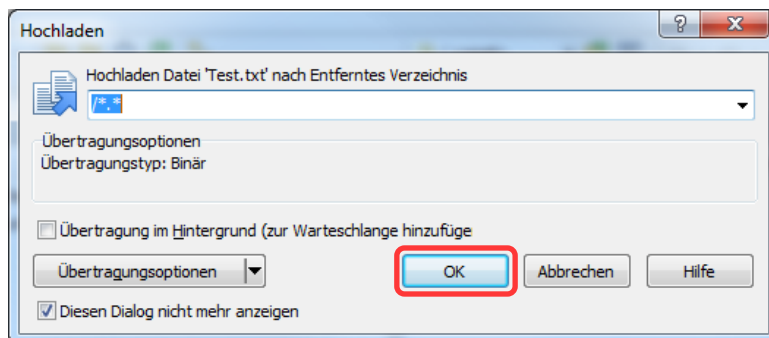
Hochladen

?

X

Hochladen Datei 'Test.txt' nach Entferntes Verzeichnis

/*.*

Übertragungsoptionen

Übertragungstyp: Binär

Übertragung im Hintergrund (zur Warteschlange hinzufüge

Übertragungsoptionen

OK

Abbrechen

Hilfe

Diesen Dialog nicht mehr anzeigen